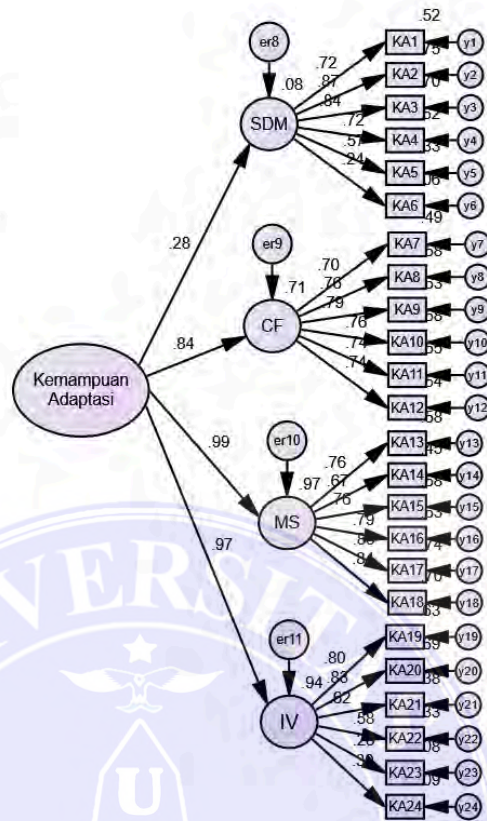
er8
.08
SDM
.72
.87
.84
.72
.57
.24
.52
KA1
.75
y1
KA2
.70
y2
KA3
.52
y3
KA4
.33
y4
KA5
.06
y5
KA6
.49
y6
.28
er9
.71
CF
.70
.78
.79
.76
.74
.74
KA7
.58
y7
KA8
.63
y8
KA9
.58
y9
KA10
.55
y10
KA11
.54
y11
KA12
.58
y12
Kemampuan Adaptasi
.84
.99
er10
.97
MS
.76
.67
.76
.79
.86
.84
KA13
.45
y13
KA14
.58
y14
KA15
.63
y15
KA16
.74
y16
KA17
.70
y17
KA18
.63
y18
.97
er11
.94
IV
.80
.83
.62
.58
.28
.30
KA19
.69
y19
KA20
.38
y20
KA21
.33
y21
KA22
.08
y22
KA23
.09
y23
KA24
y24